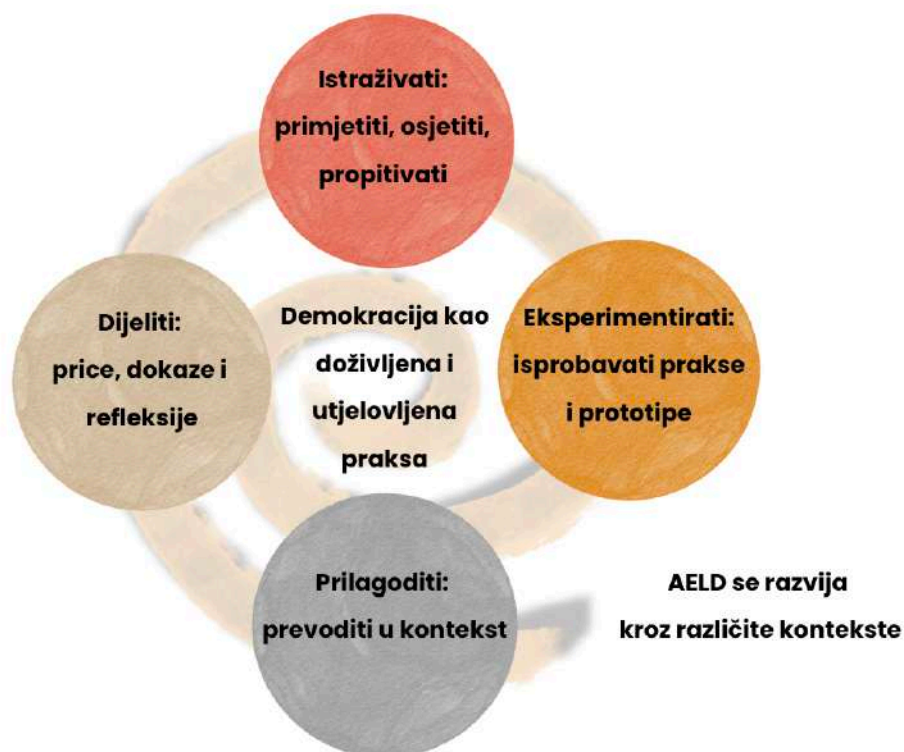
Istraživati:
primjetiti, osjetiti, propitivati

Dijeliti:
price, dokaze i refleksije

Demokracija kao doživljena i utjelovljena praksa

Eksperimentirati:
isprobavati prakse i prototipe

Prilagoditi:
prevoditi u kontekst

AELD se razvija kroz različite kontekste